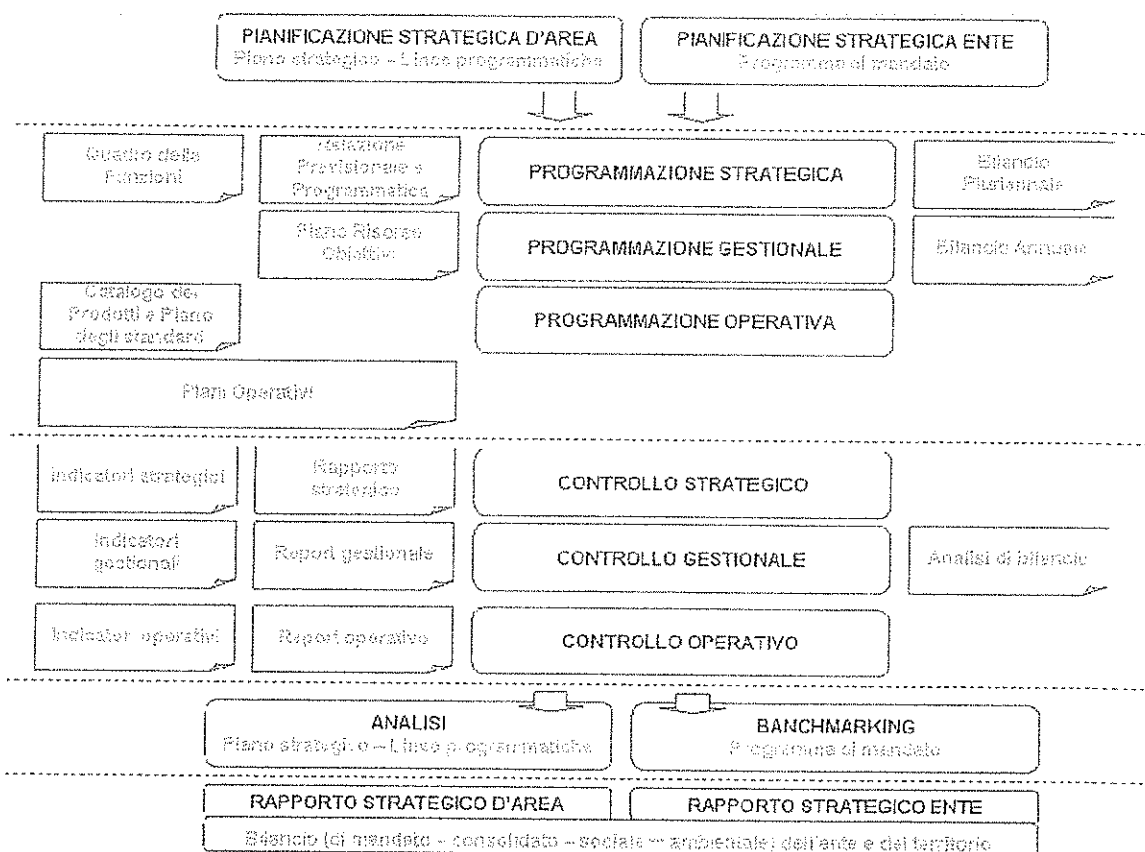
PIANIFICAZIONE STRATEGICA D'AREA
Piano strategico – Linee programmatiche

PIANIFICAZIONE STRATEGICA ENTE
Programma di mandato

Quadro delle Funzioni

Relazione Previsionale e Programmatica

PROGRAMMAZIONE STRATEGICA

Bilancio Pluriennale

Piano Risorse Obiettivi

PROGRAMMAZIONE GESTIONALE

Bilancio Annuale

Catalogo dei Prodotti e Piano degli standard

PROGRAMMAZIONE OPERATIVA

Piani Operativi

Indicatori strategici

Rapporto strategico

CONTROLLO STRATEGICO

Indicatori gestionali

Report gestionale

CONTROLLO GESTIONALE

Analisi di bilancio

Indicatori operativi

Report operativo

CONTROLLO OPERATIVO

ANALISI
Piano strategico – Linee programmatiche

BANCHMARKING
Programma di mandato

RAPPORTO STRATEGICO D'AREA

RAPPORTO STRATEGICO ENTE

Bilancio (di mandato – consolidato – sociale – ambientale) dell'ente e del territorio